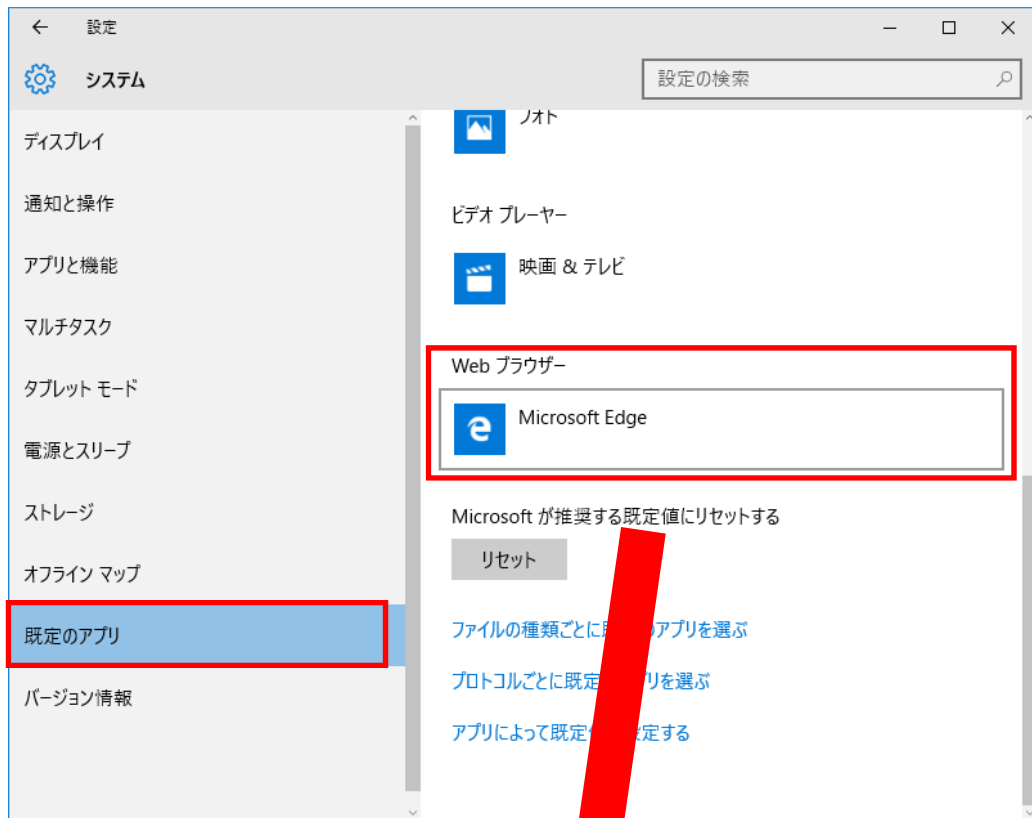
← 設定

システム

設定の検索

ディスプレイ

通知と操作

アプリと機能

マルチタスク

タブレット モード

電源とスリープ

ストレージ

オフライン マップ

既定のアプリ

バージョン情報

フォト

ビデオ プレーヤー

映画 & テレビ

Web ブラウザー

Microsoft Edge

Microsoft が推奨する既定値にリセットする

リセット

ファイルの種類ごとに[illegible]のアプリを選ぶ

プロトコルごとに既定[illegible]プリを選ぶ

アプリによって既定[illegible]定する